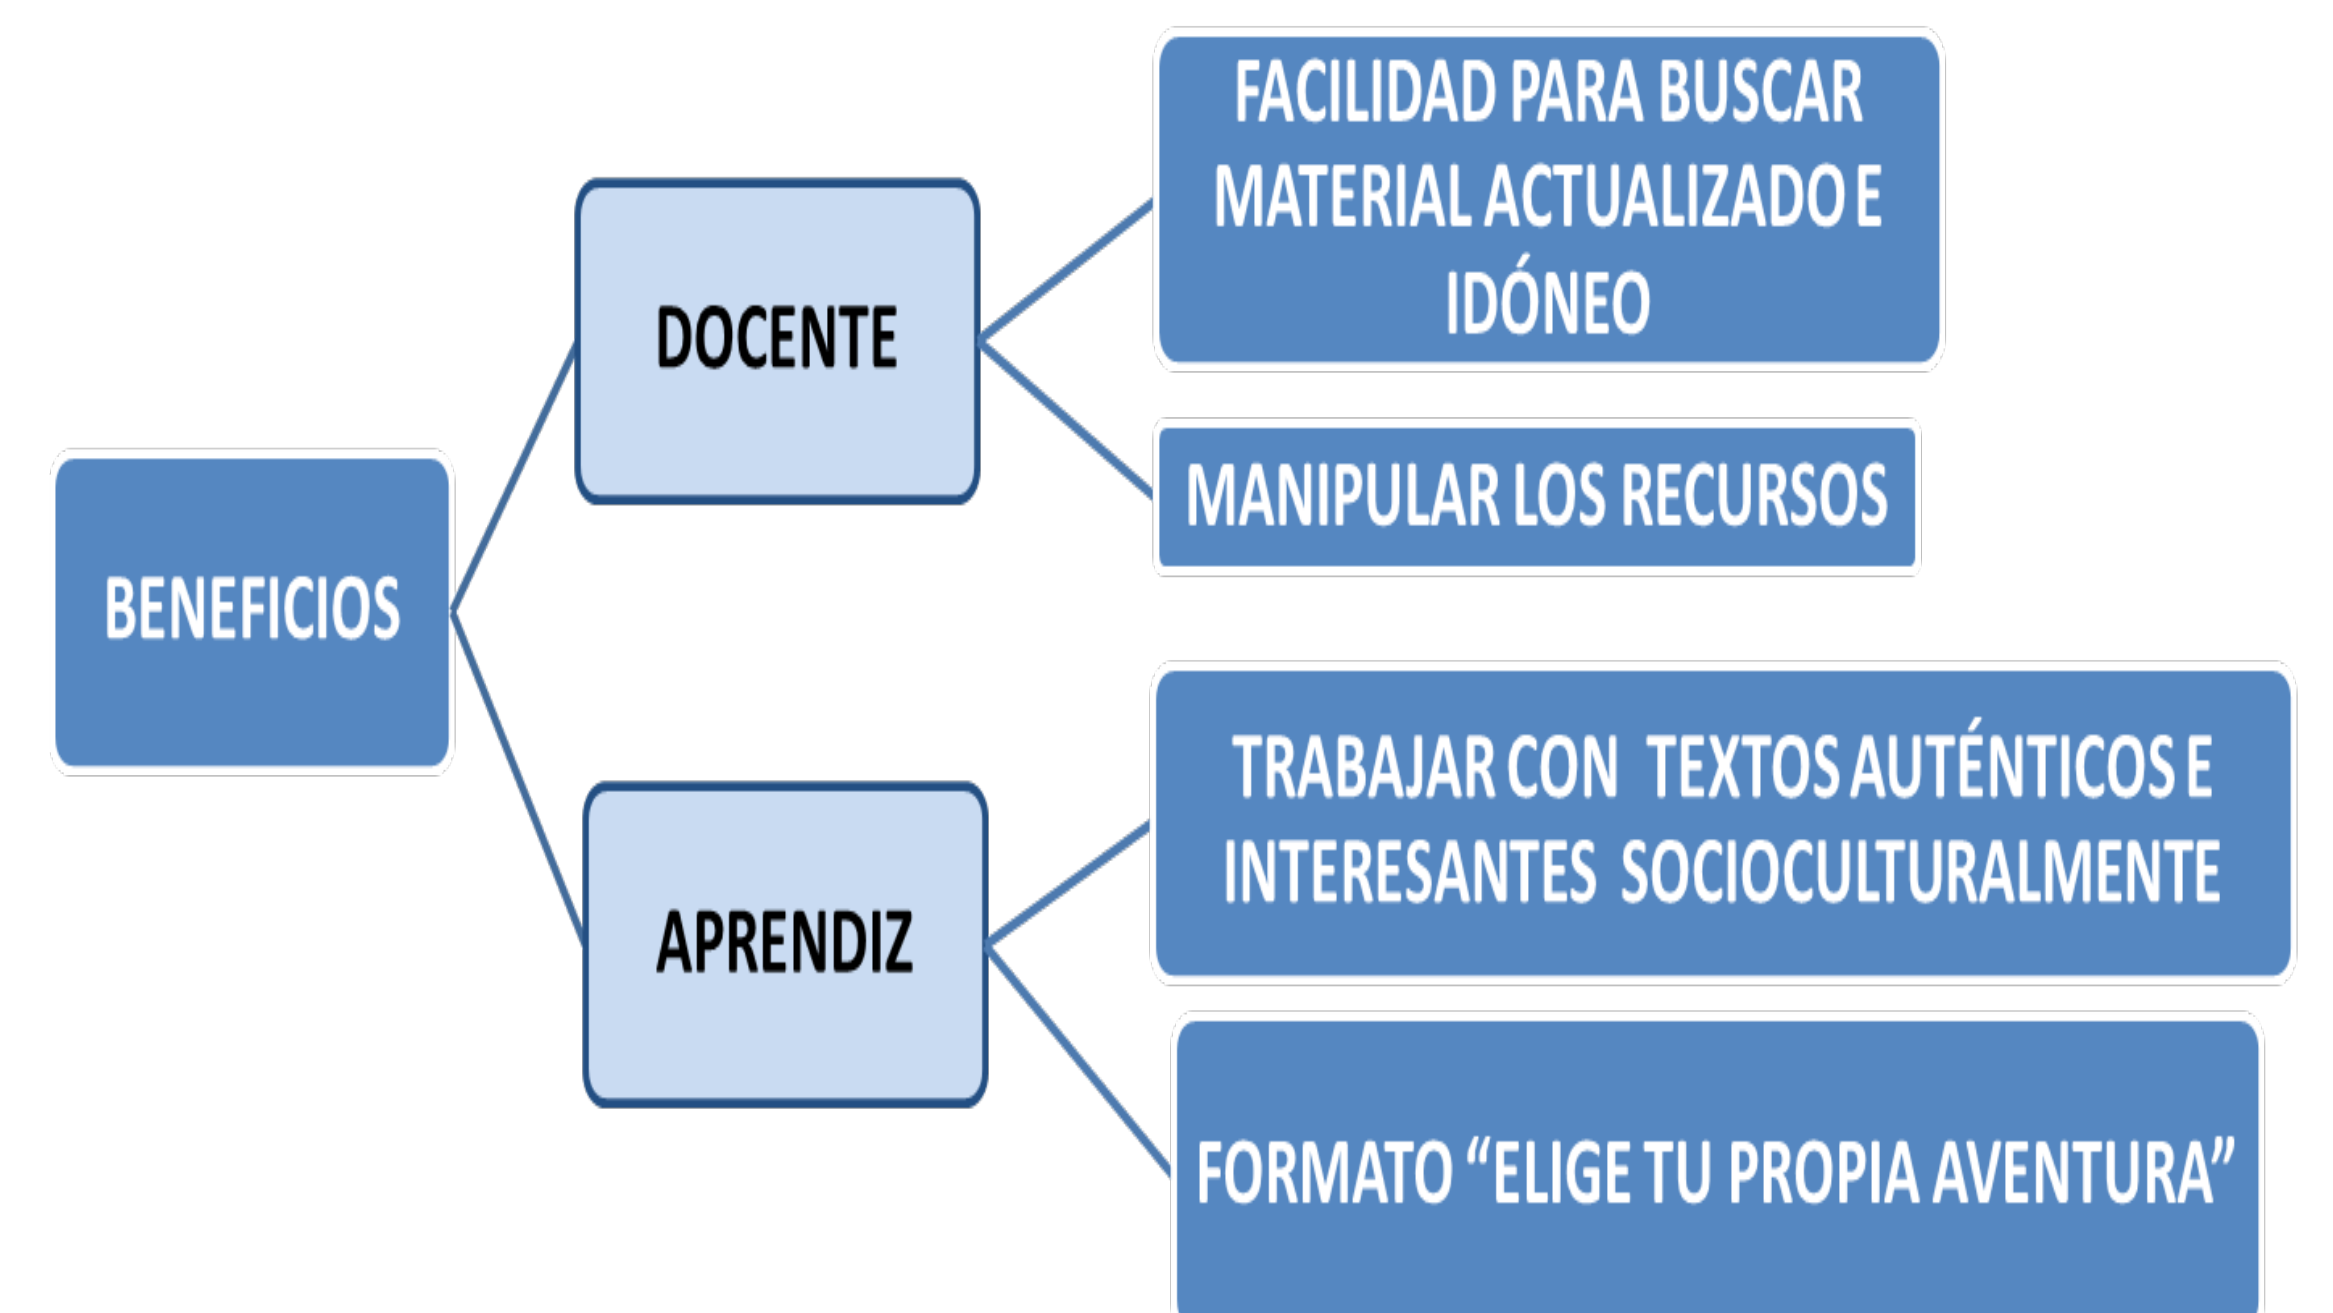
BENEFICIOS

DOCENTE

FACILIDAD PARA BUSCAR MATERIAL ACTUALIZADO E IDÓNEO

MANIPULAR LOS RECURSOS

APRENDIZ

TRABAJAR CON TEXTOS AUTÉNTICOS E INTERESANTES SOCIOCULTURALMENTE

FORMATO “ELIGE TU PROPIA AVENTURA”